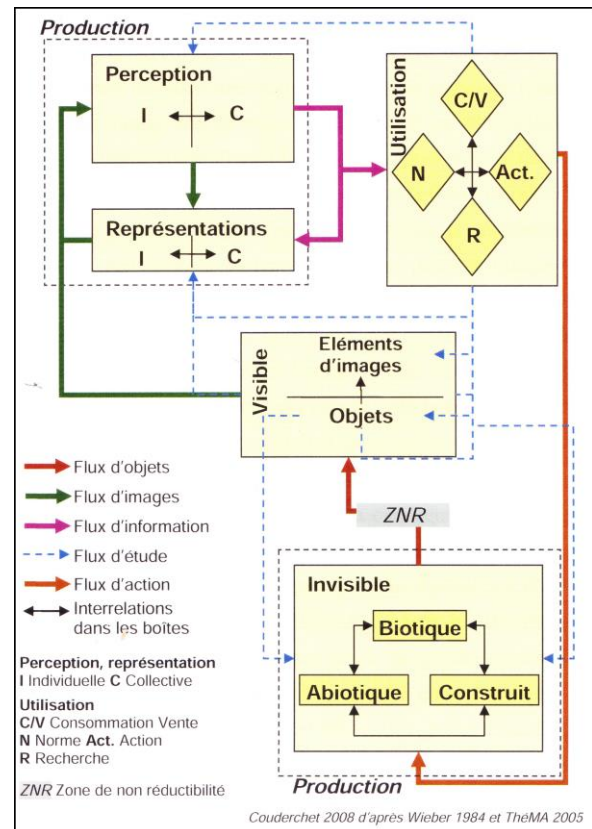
Production

Perception

I C

Représentations

I C

Utilisation

C/V

N

Act.

R

Visible

Eléments d'images

Objets

ZNR

Invisible

Biotique

Abiotique

Construit

Production

Flux d'objets

Flux d'images

Flux d'information

Flux d'étude

Flux d'action

Interrelations dans les boîtes

Perception, représentation
I Individuelle C Collective

Utilisation
C/V Consommation Vente
N Norme Act. Action
R Recherche

ZNR Zone de non réductibilité

Couderchet 2008 d'après Wieber 1984 et ThéMA 2005